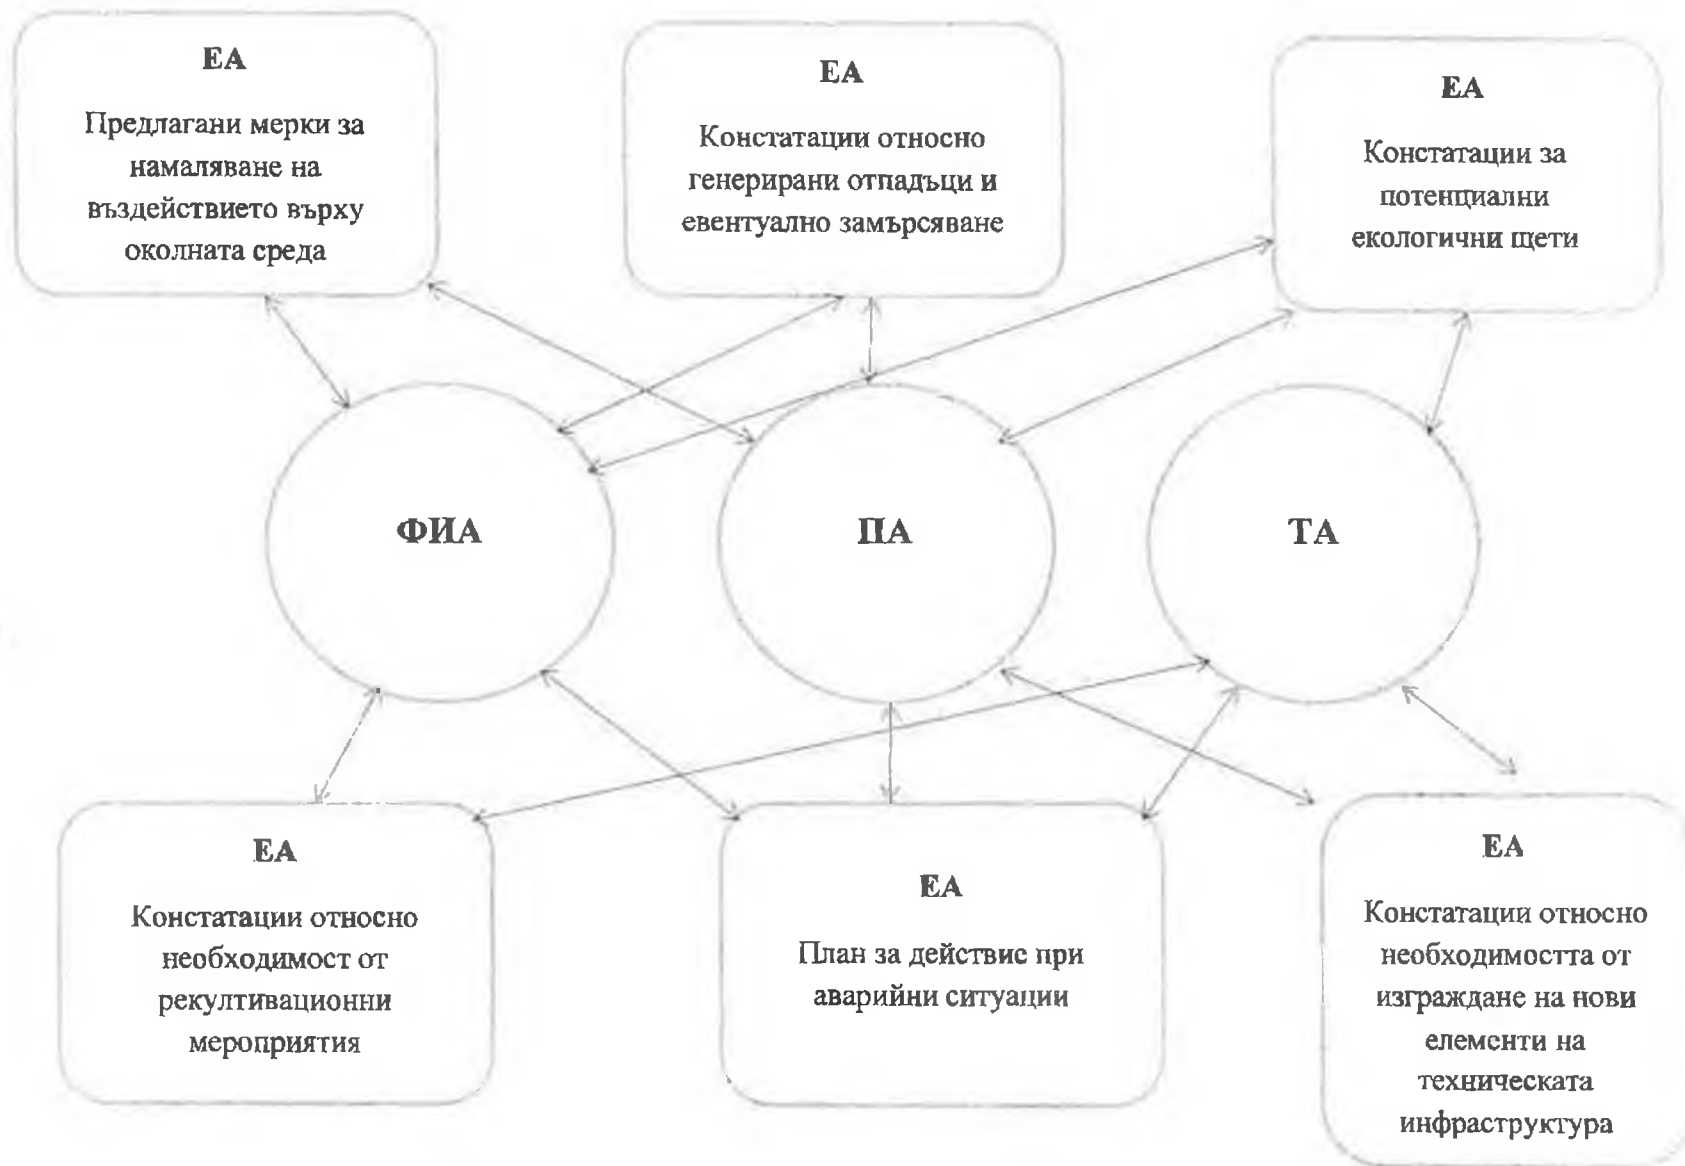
ЕА

Предлагани мерки за намаляване на въздействието върху околната среда

ЕА

Констатации относно генерирани отпадъци и евентуално замърсяване

ЕА

Констатации за потенциални екологични щети

ФИА

ПА

ТА

ЕА

Констатации относно необходимост от рекултивационни мероприятия

ЕА

План за действие при аварийни ситуации

ЕА

Констатации относно необходимостта от изграждане на нови елементи на техническата инфраструктура